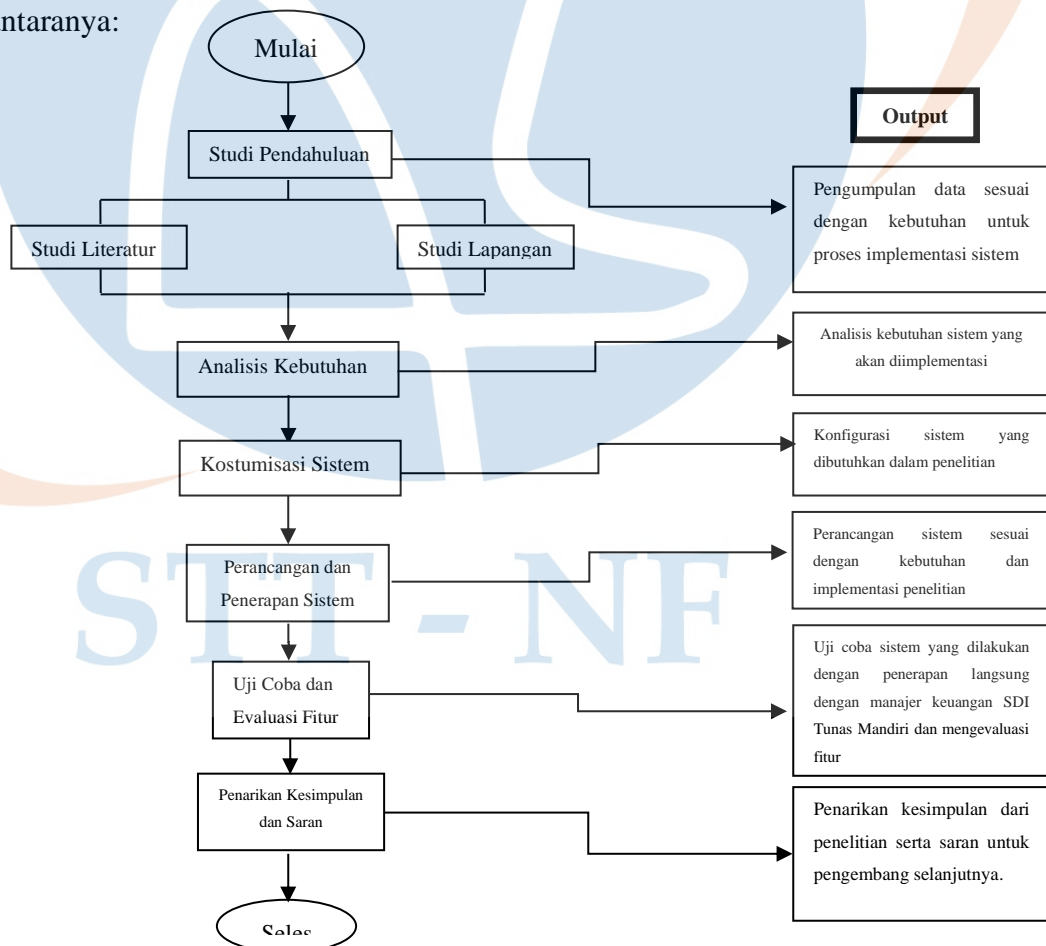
ntaranya:

Mulai

Studi Pendahuluan

Studi Literatur

Studi Lapangan

Analisis Kebutuhan

Kostumisasi Sistem

Perancangan dan Penerapan Sistem

Uji Coba dan Evaluasi Fitur

Penarikan Kesimpulan dan Saran

Seles

Output

Pengumpulan data sesuai dengan kebutuhan untuk proses implementasi sistem

Analisis kebutuhan sistem yang akan diimplementasi

Konfigurasi sistem yang dibutuhkan dalam penelitian

Perancangan sistem sesuai dengan kebutuhan dan implementasi penelitian

Uji coba sistem yang dilakukan dengan penerapan langsung dengan manajer keuangan SDI Tunas Mandiri dan mengevaluasi fitur

Penarikan kesimpulan dari penelitian serta saran untuk pengembang selanjutnya.

STT - NF